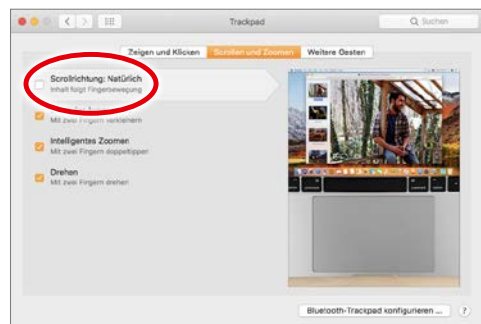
Trackpad

Suchen

Zeigen und Klicken | Scrollen und Zoomen | Weitere Gesten

Scrollrichtung: Natürlich
Inhalt folgt Fingerbewegung

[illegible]
Mit zwei Fingern verkleinern

Intelligentes Zoomen
Mit zwei Fingern doppeltippen

Drehen
Mit zwei Fingern drehen

Bluetooth-Trackpad konfigurieren ...

?